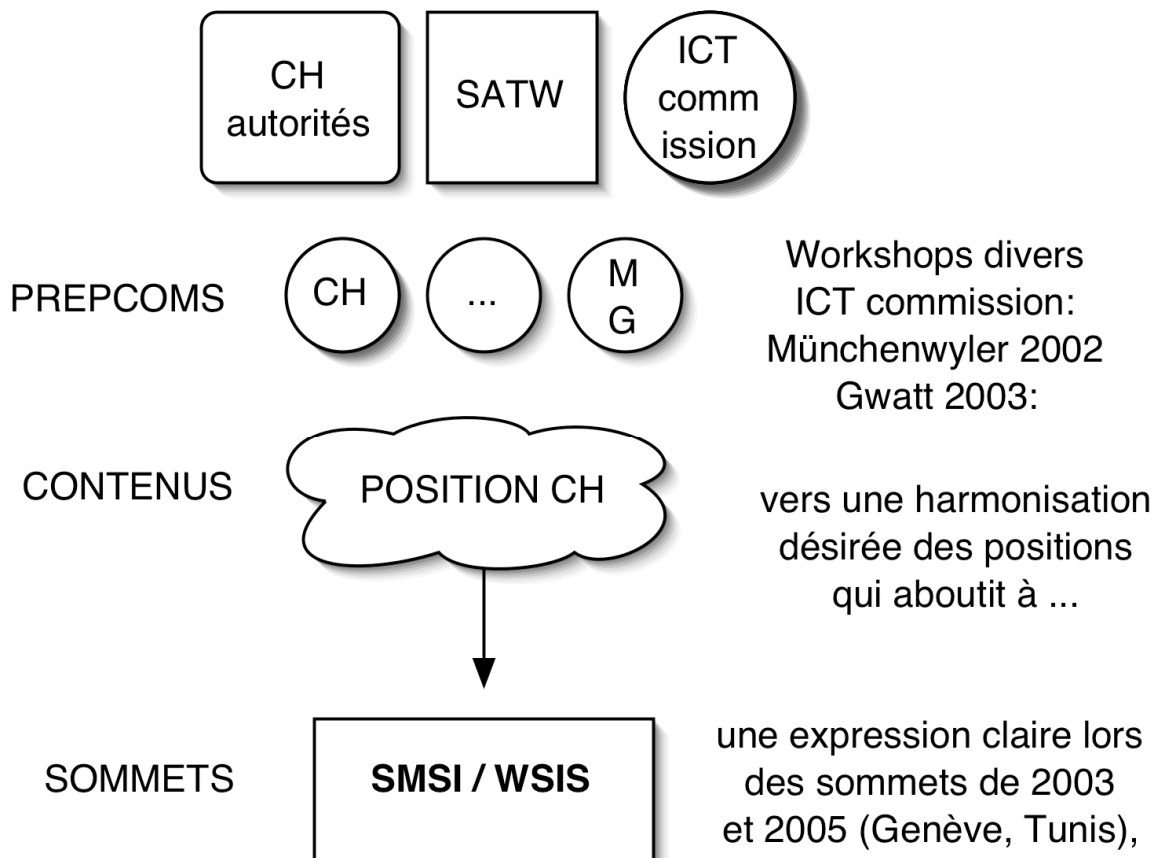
CH autorités

SATW

ICT comm ission

PREPCOMS

CH

...

M G

Workshops divers ICT commission: Münchenwyler 2002 Gwatt 2003:

CONTENUS

POSITION CH

vers une harmonisation désirée des positions qui aboutit à ...

SOMMETS

SMSI / WSIS

une expression claire lors des sommets de 2003 et 2005 (Genève, Tunis),